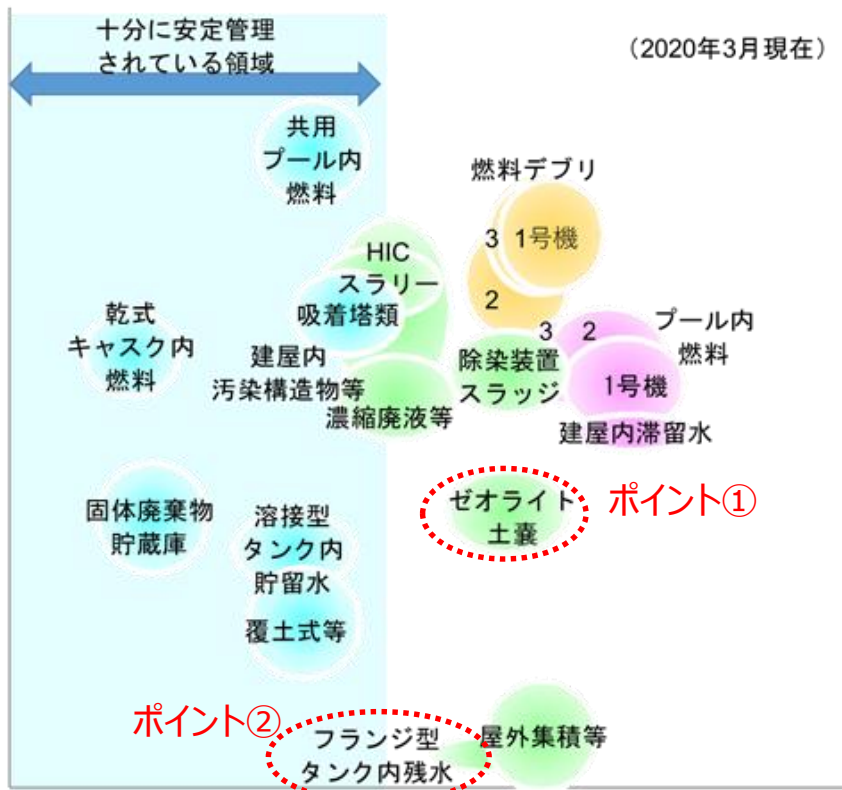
十分に安定管理
されている領域

（2020年3月現在）

共用
プール内
燃料

燃料デブリ

3 1号機

2

HIC
スラリー
吸着塔類

乾式
キャスク内
燃料

建屋内
汚染構造物等

濃縮廃液等

3 2

プール内
燃料

除染装置
スラッジ

1号機

建屋内滞留水

ゼオライト
土嚢

ポイント①

固体廃棄物
貯蔵庫

溶接型
タンク内
貯留水

覆土式等

ポイント②

フランジ型
タンク内残水

屋外集積等